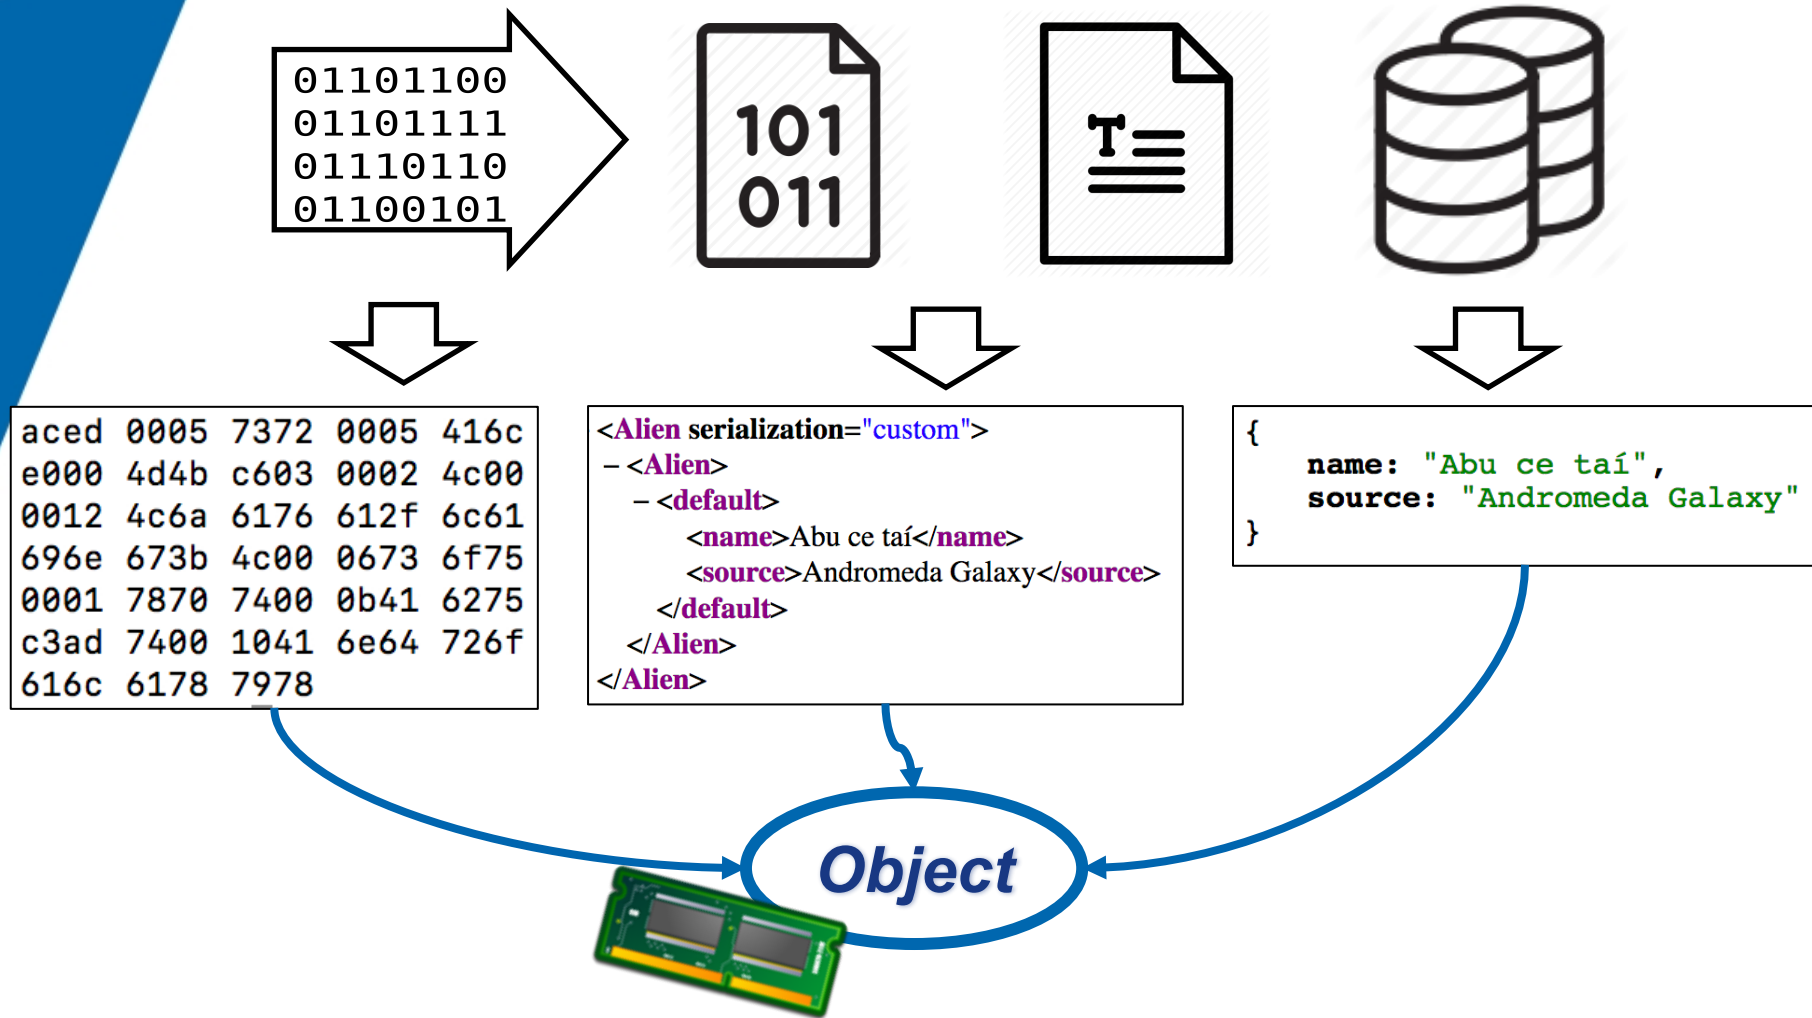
01101100
01101111
01110110
01100101

101
011

T

aced 0005 7372 0005 416c
e000 4d4b c603 0002 4c00
0012 4c6a 6176 612f 6c61
696e 673b 4c00 0673 6f75
0001 7870 7400 0b41 6275
c3ad 7400 1041 6e64 726f
616c 6178 7978

<Alien serialization="custom">
– <Alien>
– <default>
<name>Abu ce taí</name>
<source>Andromeda Galaxy</source>
</default>
</Alien>
</Alien>

{
name: "Abu ce taí",
source: "Andromeda Galaxy"
}

Object